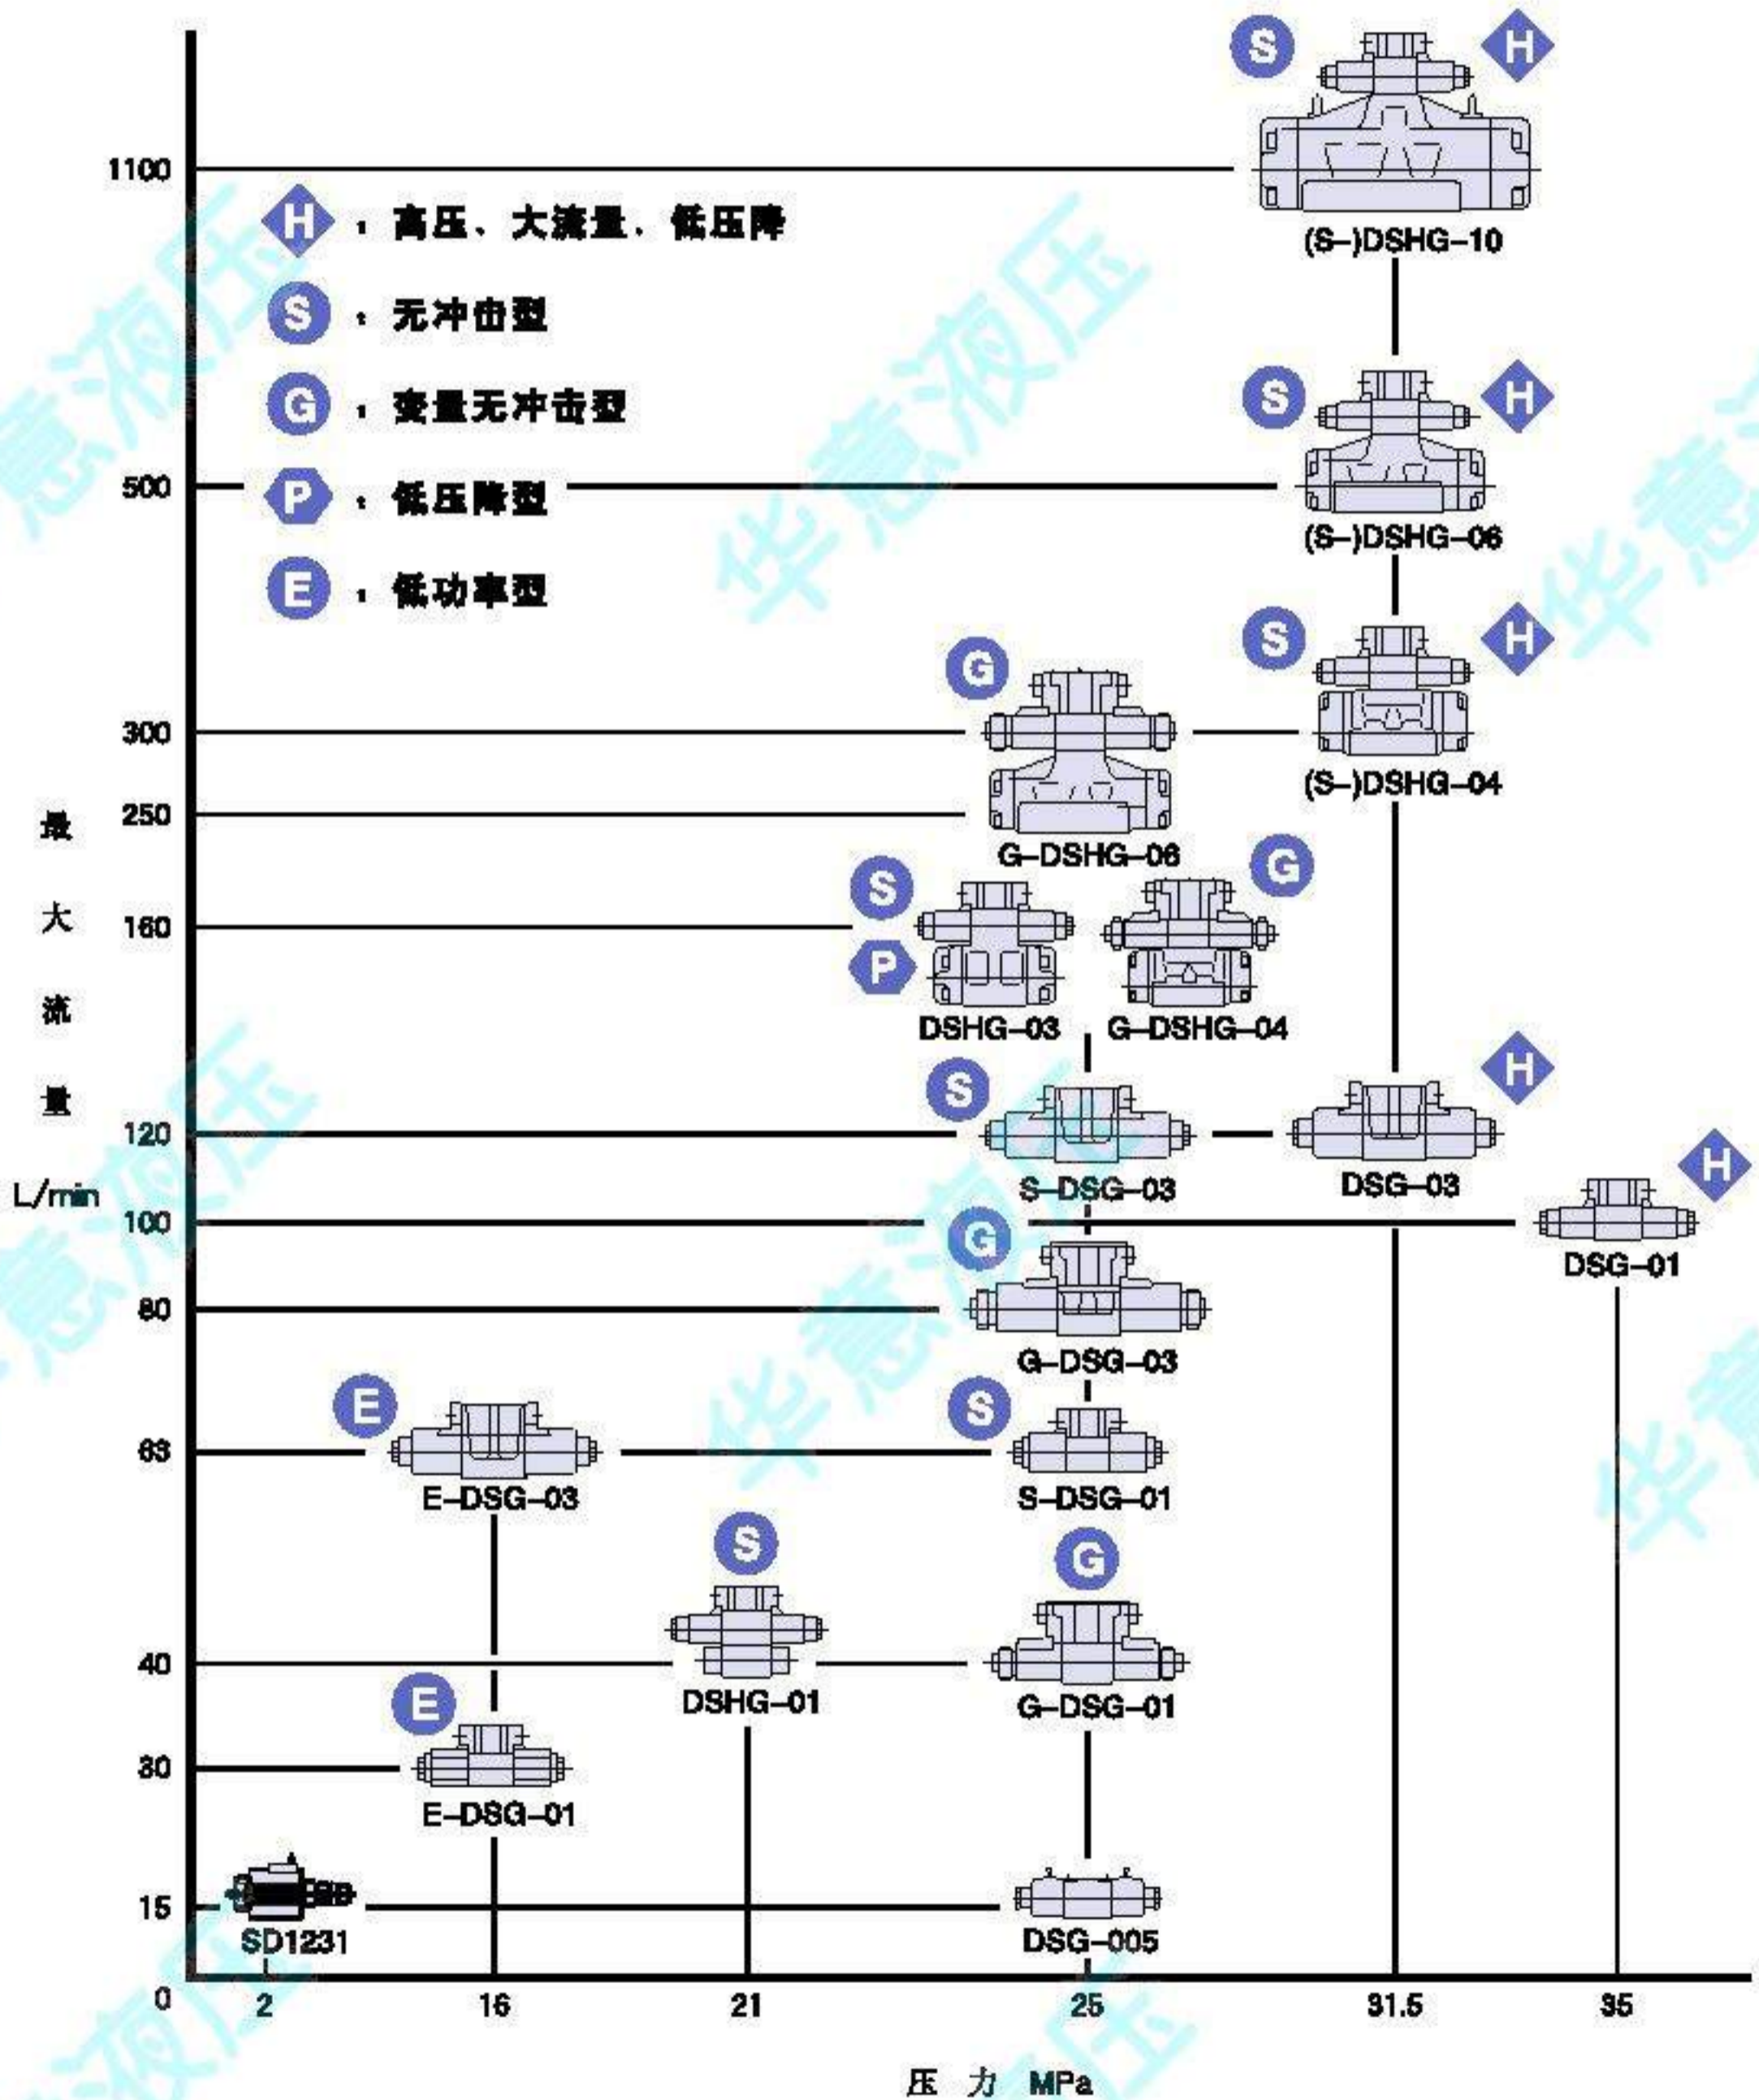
H ：高压、大流量、低压降
S ：无冲击型
G ：变量无冲击型
P ：低压降型
E ：低功率型

最大流量 L/min

1100
500
300
250
160
120
100
80
63
40
30
15
0

S H (S–)DSHG–10
S H (S–)DSHG–06
S H (S–)DSHG–04
G G–DSHG–06
S P DSHG–03
G G–DSHG–04
S S–DSG–03
H DSG–03
H DSG–01
G G–DSG–03
E E–DSG–03
S S–DSG–01
S DSHG–01
G G–DSG–01
E E–DSG–01
SD1231
DSG–005

2 16 21 25 31.5 35

压 力 MPa

华意液压